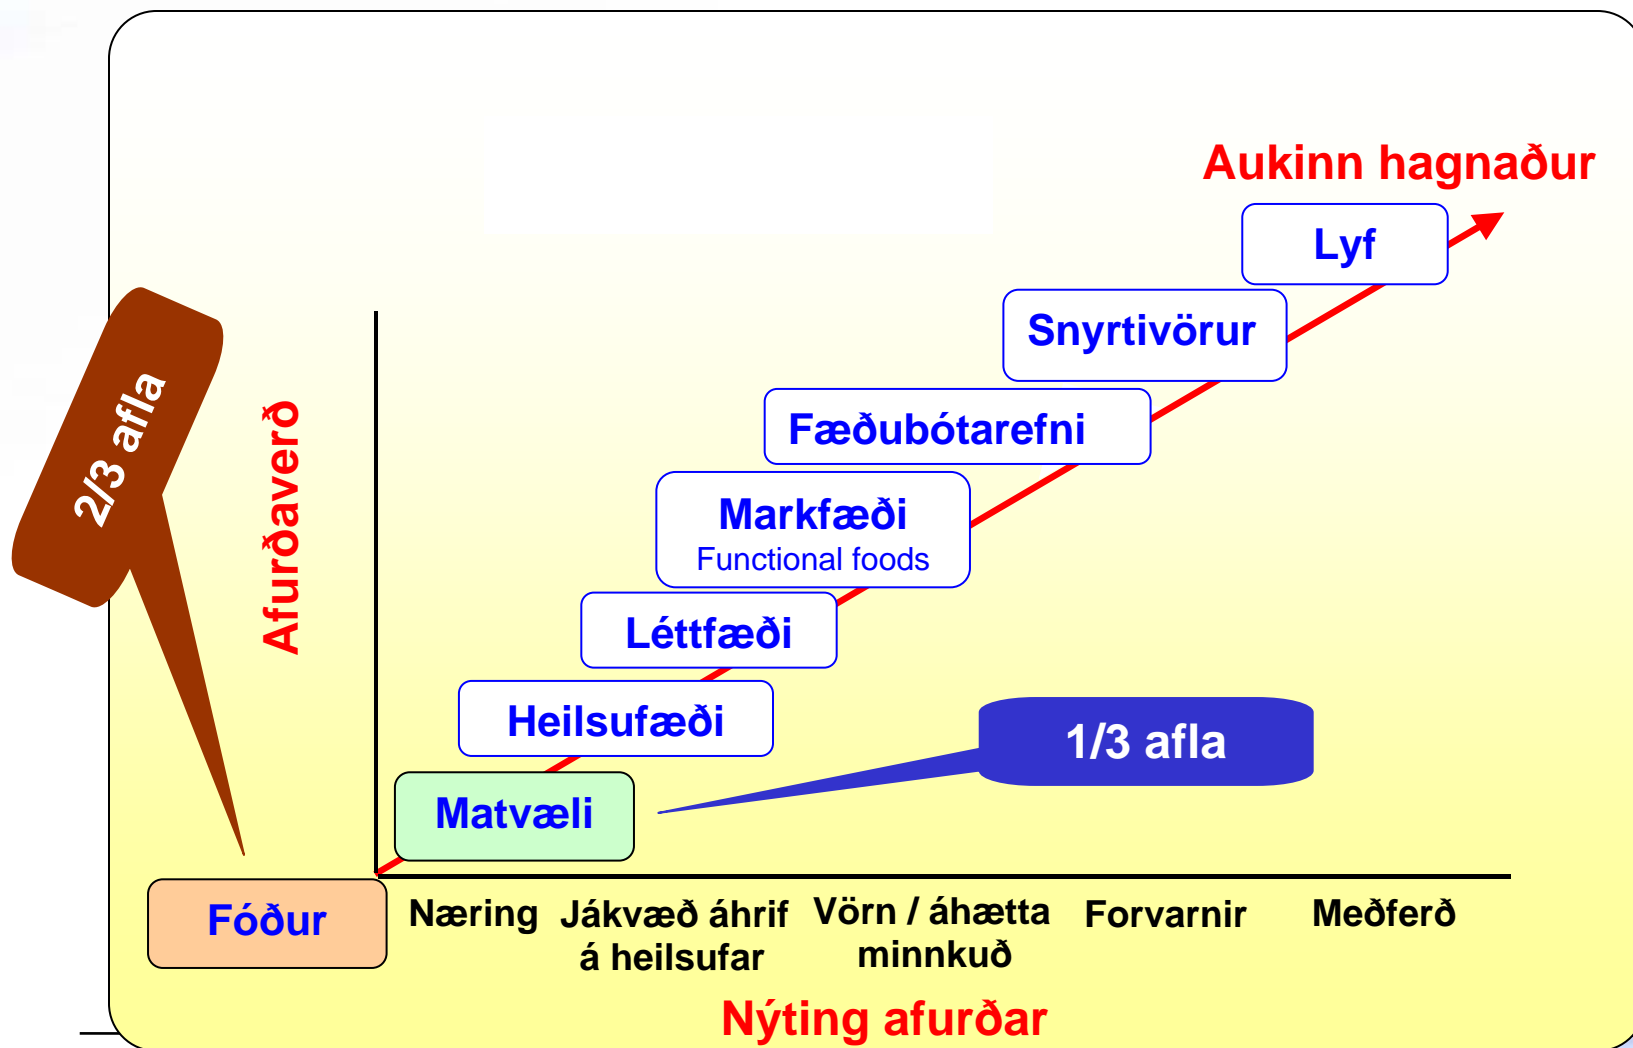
Aukinn hagnaður

Lyf

Snyrtivörur

Fæðubótarefni

Markfæði
Functional foods

Léttfæði

Heilsufæði

1/3 afla

Matvæli

2/3 afla

Afurðaverð

Fóður

Næring

Jákvæð áhrif á heilsufar

Vörn / áhætta minnkuð

Forvarnir

Meðferð

Nýting afurðar